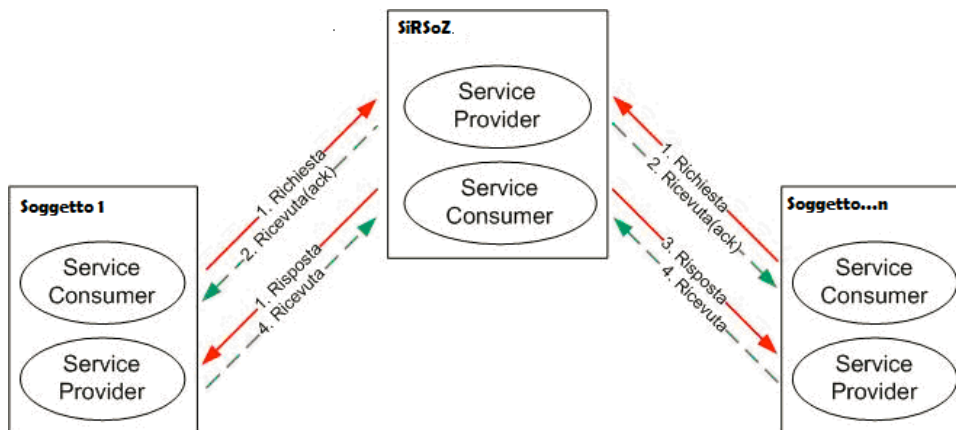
SiRSoZ.

Service Provider

Service Consumer

Soggetto 1

Service Consumer

Service Provider

Soggetto...n

Service Consumer

Service Provider

1. Richiesta
2. Ricevuta(ack)
1. Risposta
4. Ricevuta

1. Richiesta
2. Ricevuta(ack)
3. Risposta
4. Ricevuta